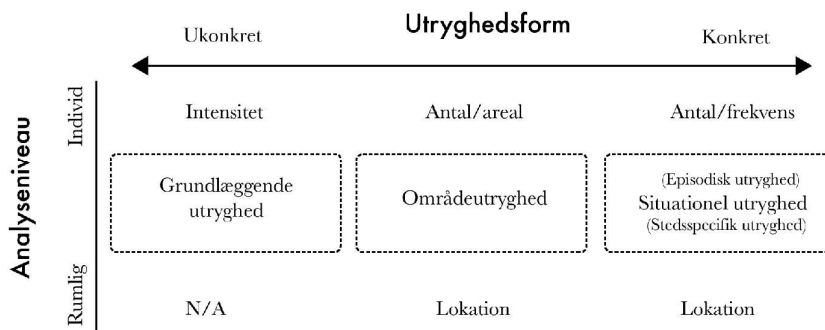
Utryghedsform

Ukonkret

Konkret

Analyseniveau

Individ

Rumlig

Intensitet

Antal/areal

Antal/frekvens

Grundlæggende utryghed

Områdeutryghed

(Episodisk utryghed)
Situationel utryghed
(Stedsspecifik utryghed)

N/A

Lokation

Lokation